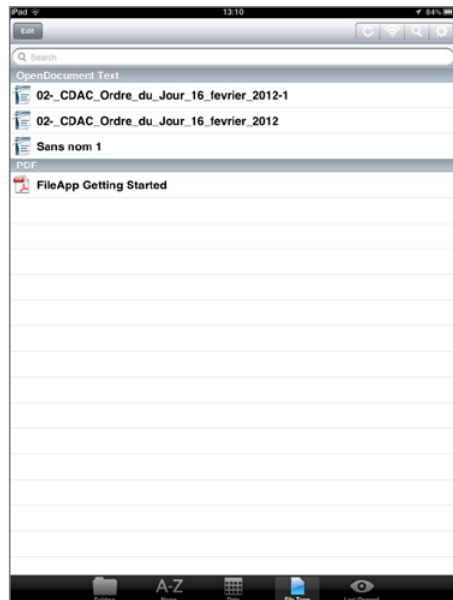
iPad 13:10 84%

Edit

Search

OpenDocument Text

02-_CDAC_Ordre_du_Jour_16_fevrier_2012-1

02-_CDAC_Ordre_du_Jour_16_fevrier_2012

Sans nom 1

PDF

FileApp Getting Started

Folders A-Z Name Date File Type Last Opened